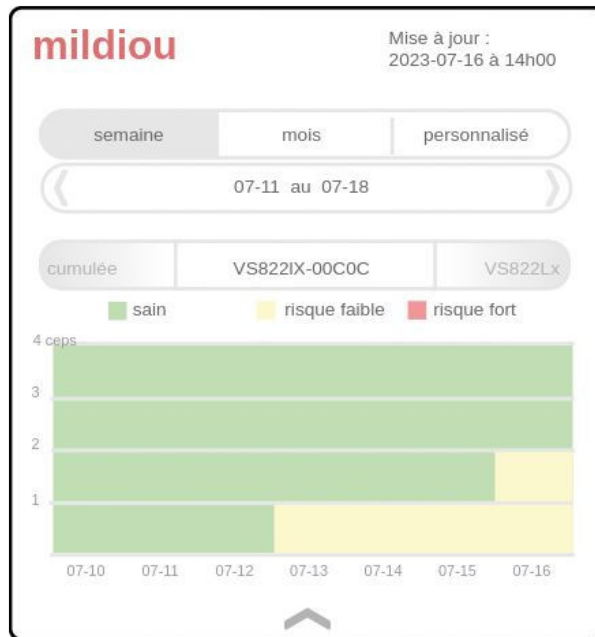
mildiou

Mise à jour :
2023-07-16 à 14h00

semaine | mois | personnalisé

07-11 au 07-18

cumulée | VS822IX-00C0C | VS822Lx

sain   risque faible   risque fort

4 ceps
3
2
1

07-10 07-11 07-12 07-13 07-14 07-15 07-16